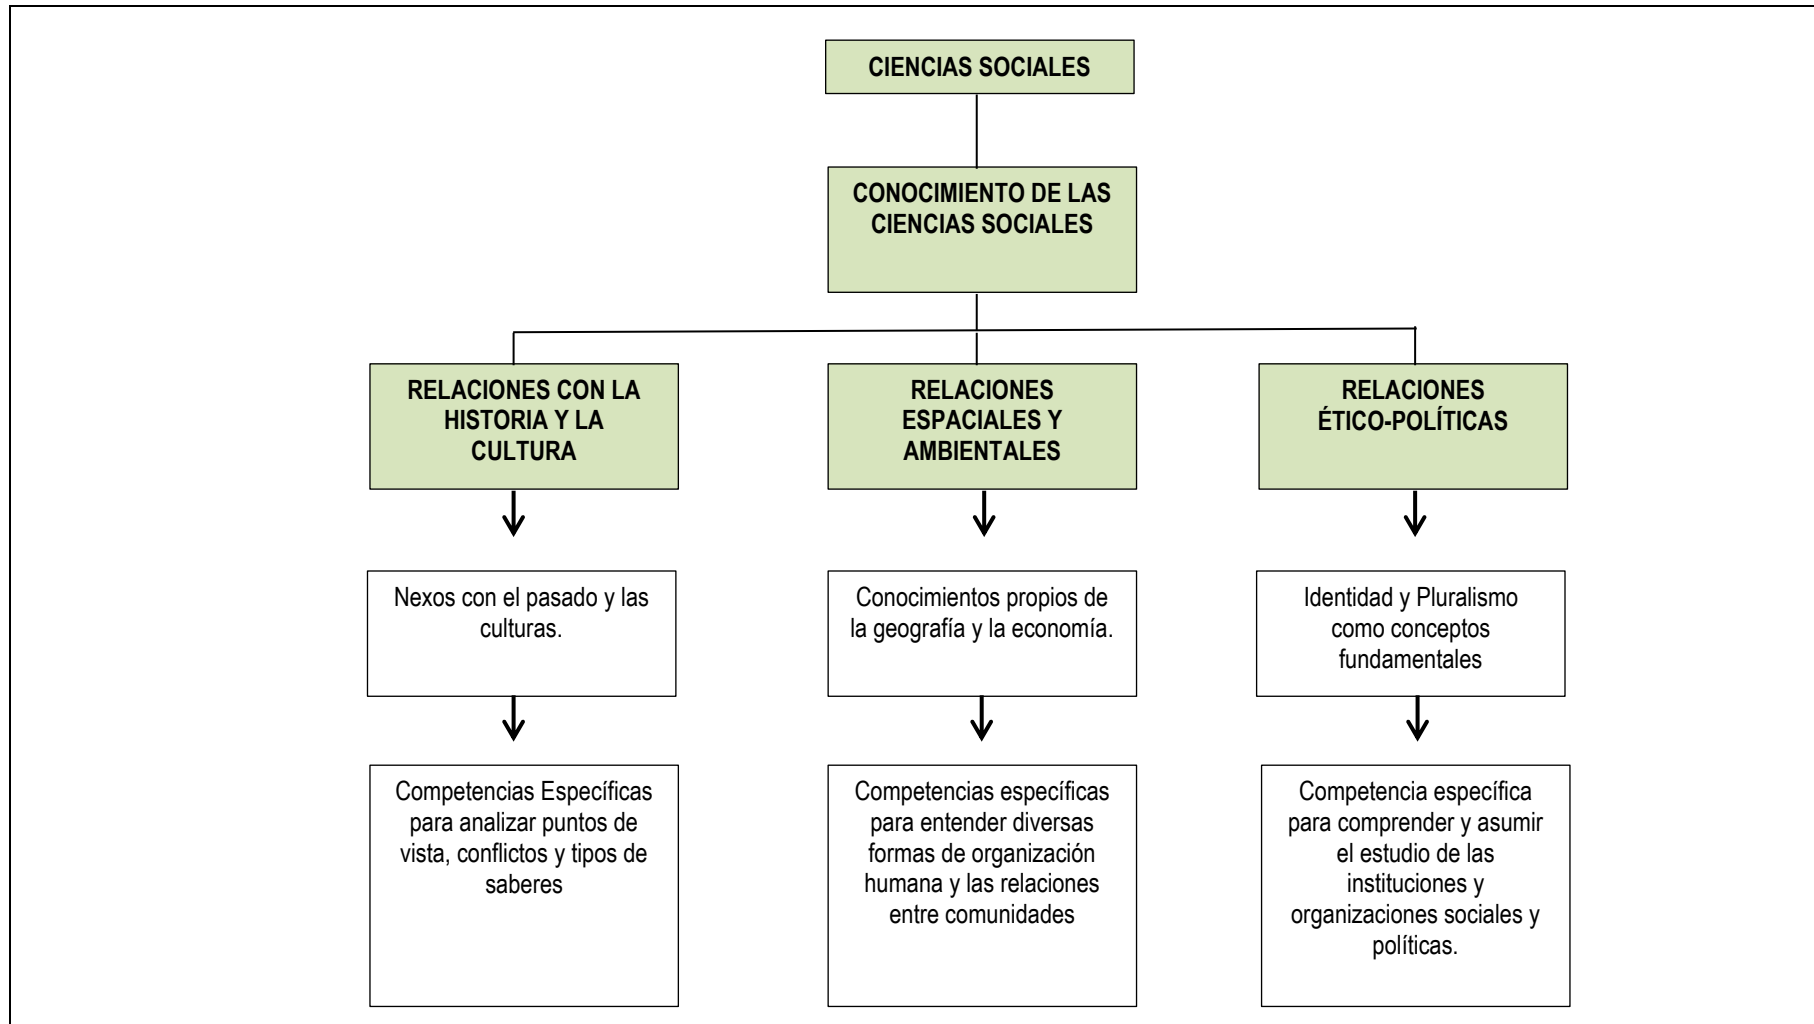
CIENCIAS SOCIALES

CONOCIMIENTO DE LAS CIENCIAS SOCIALES

RELACIONES CON LA HISTORIA Y LA CULTURA

Nexos con el pasado y las culturas.

Competencias Específicas para analizar puntos de vista, conflictos y tipos de saberes

RELACIONES ESPACIALES Y AMBIENTALES

Conocimientos propios de la geografía y la economía.

Competencias específicas para entender diversas formas de organización humana y las relaciones entre comunidades

RELACIONES ÉTICO-POLÍTICAS

Identidad y Pluralismo como conceptos fundamentales

Competencia específica para comprender y asumir el estudio de las instituciones y organizaciones sociales y políticas.